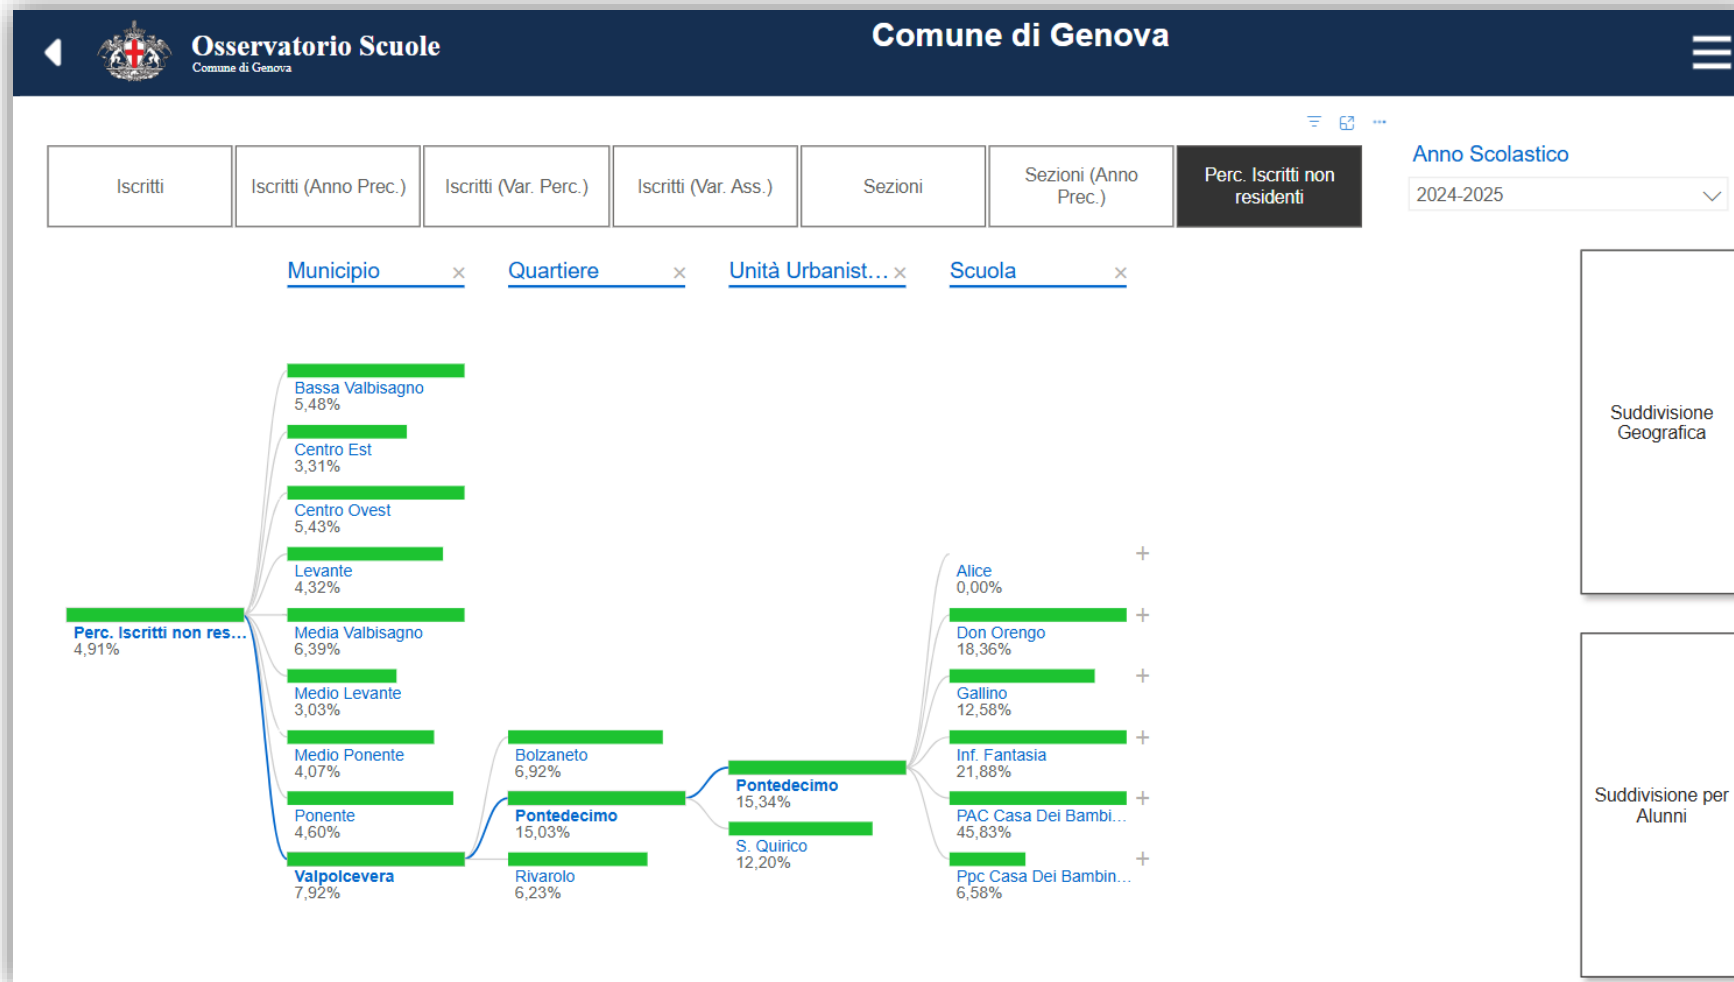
Osservatorio Scuole
Comune di Genova

Comune di Genova

Iscritti | Iscritti (Anno Prec.) | Iscritti (Var. Perc.) | Iscritti (Var. Ass.) | Sezioni | Sezioni (Anno Prec.) | Perc. Iscritti non residenti

Anno Scolastico
2024-2025

Municipio ×
Quartiere ×
Unità Urbanist... ×
Scuola ×

Perc. Iscritti non res...
4,91%

Bassa Valbisagno
5,48%
Centro Est
3,31%
Centro Ovest
5,43%
Levante
4,32%
Media Valbisagno
6,39%
Medio Levante
3,03%
Medio Ponente
4,07%
Ponente
4,60%
Valpolcevera
7,92%

Bolzaneto
6,92%
Pontedecimo
15,03%
Rivarolo
6,23%

Pontedecimo
15,34%
S. Quirico
12,20%

Alice
0,00%
Don Orengo
18,36%
Gallino
12,58%
Inf. Fantasia
21,88%
PAC Casa Dei Bambi...
45,83%
Ppc Casa Dei Bambin...
6,58%

Suddivisione Geografica

Suddivisione per Alunni